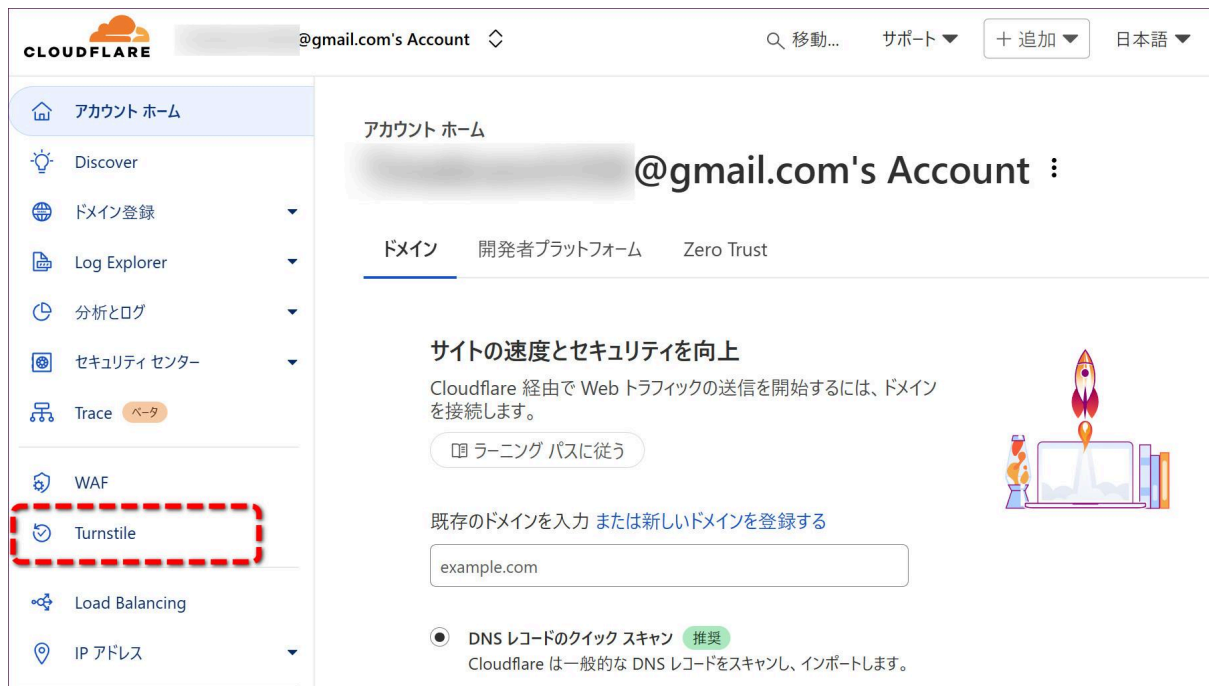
CLOUDFLARE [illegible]@gmail.com's Account

移動... サポート ＋追加 日本語

アカウント ホーム
Discover
ドメイン登録
Log Explorer
分析とログ
セキュリティ センター
Trace ベータ
WAF
Turnstile
Load Balancing
IP アドレス

アカウント ホーム
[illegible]@gmail.com's Account

ドメイン 開発者プラットフォーム Zero Trust

サイトの速度とセキュリティを向上
Cloudflare 経由で Web トラフィックの送信を開始するには、ドメインを接続します。
ラーニング パスに従う

既存のドメインを入力 または新しいドメインを登録する
example.com

DNS レコードのクイック スキャン 推奨
Cloudflare は一般的な DNS レコードをスキャンし、インポートします。